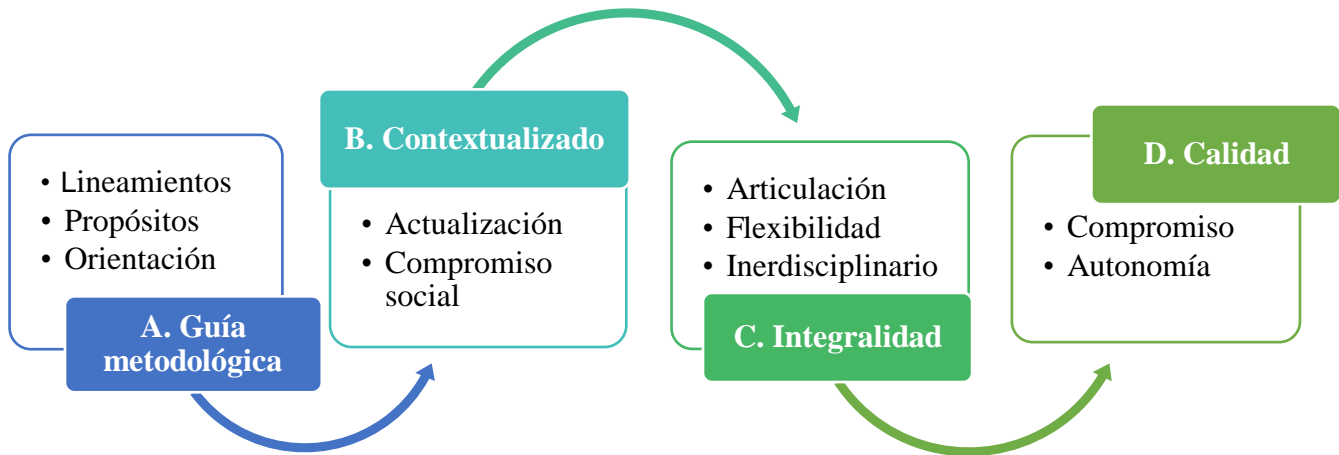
• Lineamientos
• Propósitos
• Orientación

A. Guía metodológica

B. Contextualizado

• Actualización
• Compromiso social

• Articulación
• Flexibilidad
• Inerdisciplinario

C. Integralidad

D. Calidad

• Compromiso
• Autonomía